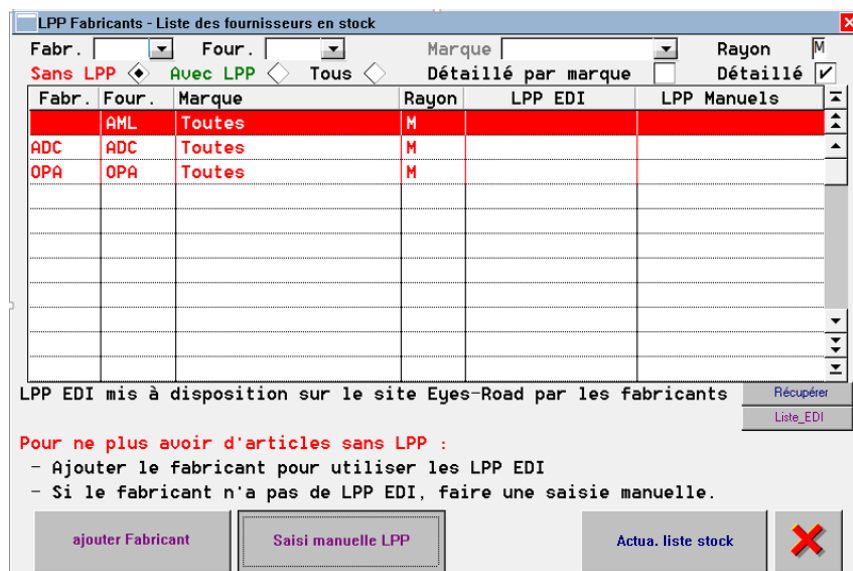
LPP Fabricants - Liste des fournisseurs en stock

Fabr. Four. Marque Rayon M

Sans LPP Avec LPP Tous Détaillé par marque Détaillé

| Fabr. | Four. | Marque | Rayon | LPP EDI | LPP Manuels |
|---|---|---|---|---|---|
| | AML | Toutes | M | | |
| ADC | ADC | Toutes | M | | |
| OPA | OPA | Toutes | M | | |

LPP EDI mis à disposition sur le site Eyes-Road par les fabricants

Récupérer

Liste_EDI

Pour ne plus avoir d'articles sans LPP :
- Ajouter le fabricant pour utiliser les LPP EDI
- Si le fabricant n'a pas de LPP EDI, faire une saisie manuelle.

ajouter Fabricant

Saisi manuelle LPP

Actua. liste stock